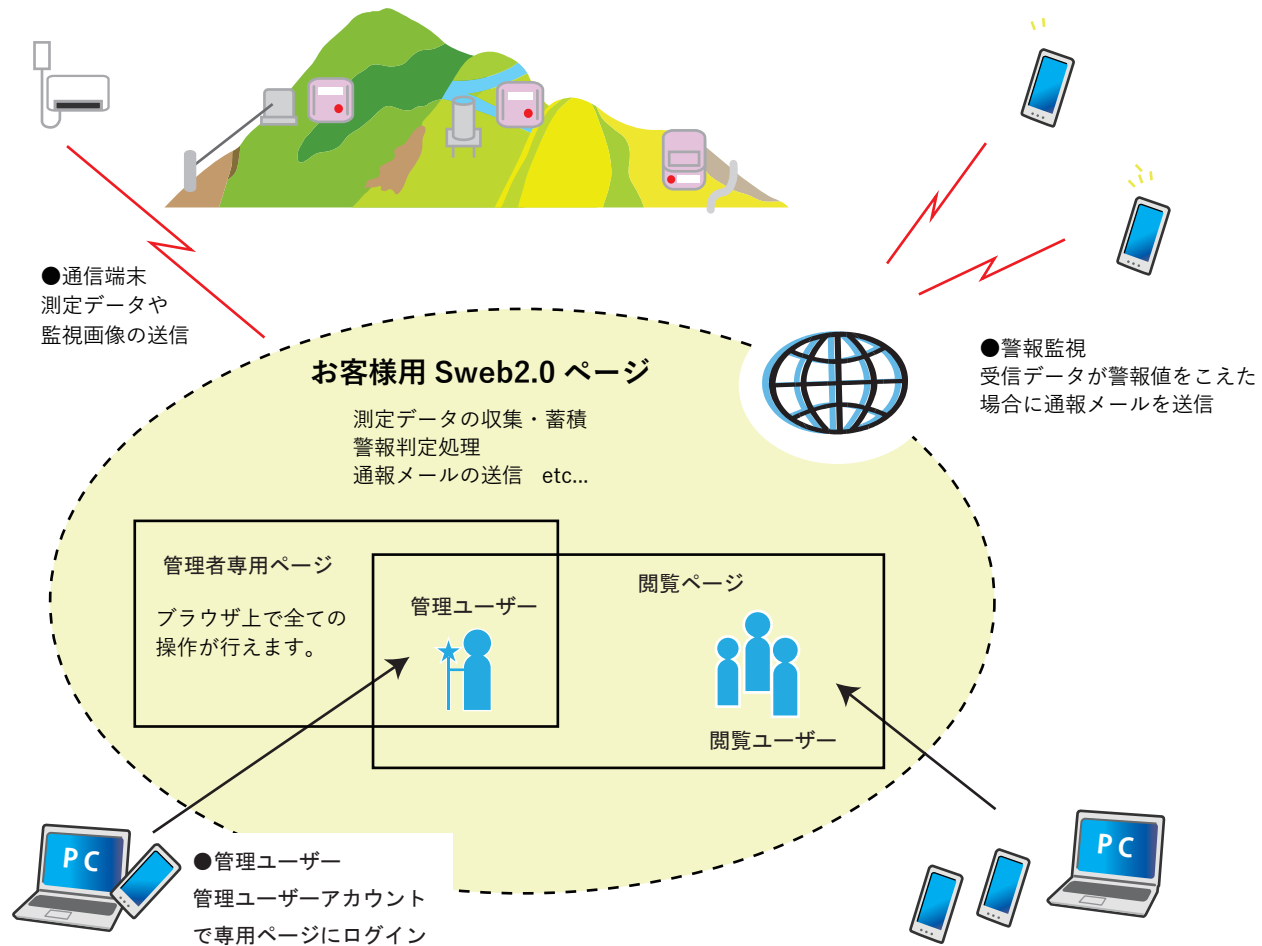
●通信端末
測定データや
監視画像の送信

●警報監視
受信データが警報値をこえた
場合に通報メールを送信

お客様用 Sweb2.0 ページ

測定データの収集・蓄積
警報判定処理
通報メールの送信 etc...

管理者専用ページ

ブラウザ上で全ての
操作が行えます。

管理ユーザー

閲覧ページ

閲覧ユーザー

PC

●管理ユーザー
管理ユーザーアカウント
で専用ページにログイン

PC